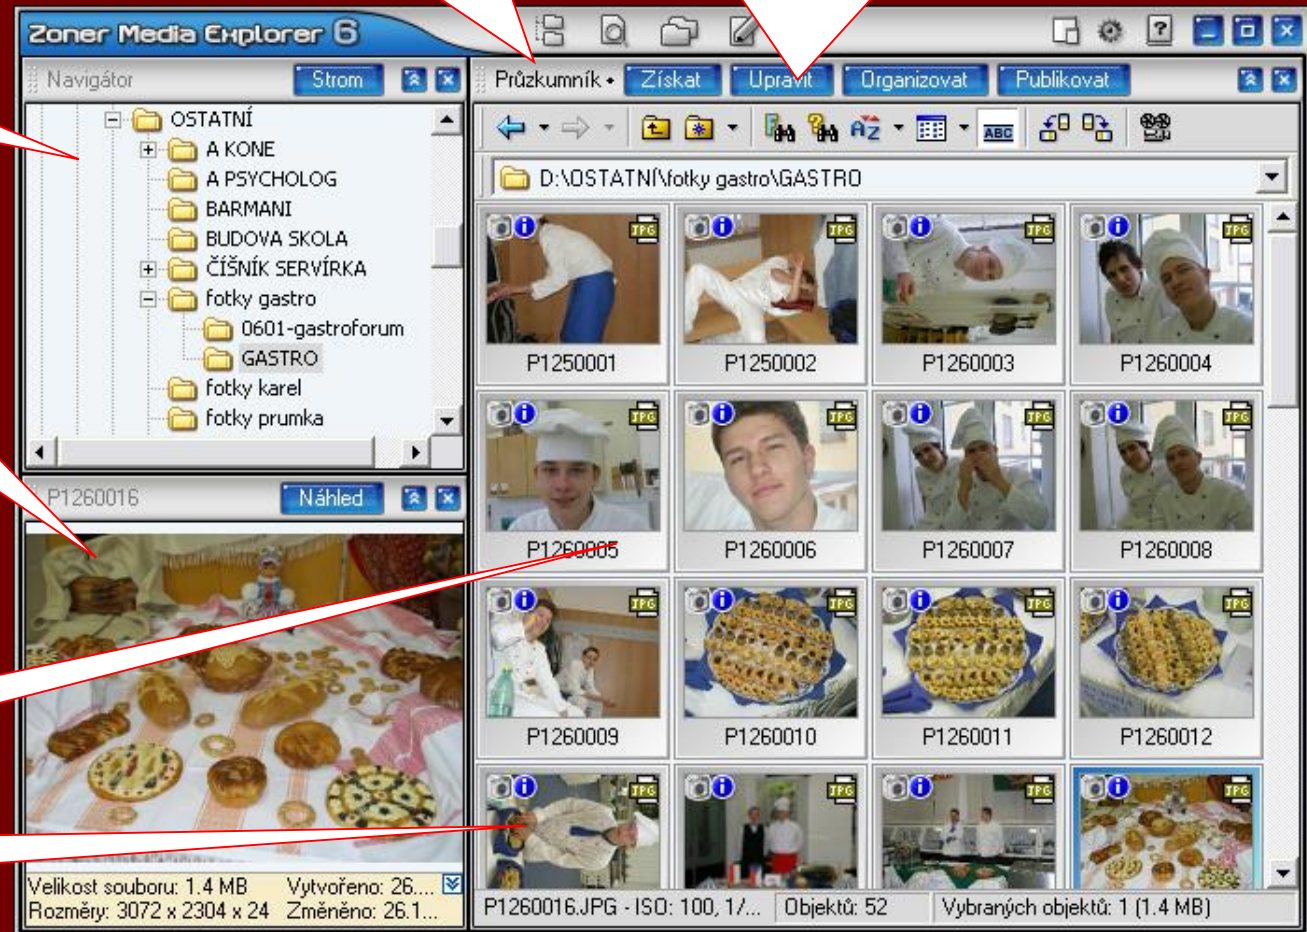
Zoner Media Explorer 6

Navigátor Strom

OSTATNÍ
A KONE
A PSYCHOLOG
BARMANI
BUDOVA SKOLA
ČÍŠNÍK SERVÍRKA
fotky gastro
0601-gastroforum
GASTRO
fotky karel
fotky prumka

P1260016 Náhled

Velikost souboru: 1.4 MB Vytvořeno: 26....
Rozměry: 3072 x 2304 x 24 Změněno: 26.1...

Průzkumník • Získat Upravit Organizovat Publikovat

ABC

D:\OSTATNÍ\fotky gastro\GASTRO

JPG

P1250001
P1250002
P1260003
P1260004
P1260005
P1260006
P1260007
P1260008
P1260009
P1260010
P1260011
P1260012

P1260016.JPG - ISO: 100, 1/... Objektů: 52 Vybraných objektů: 1 (1.4 MB)